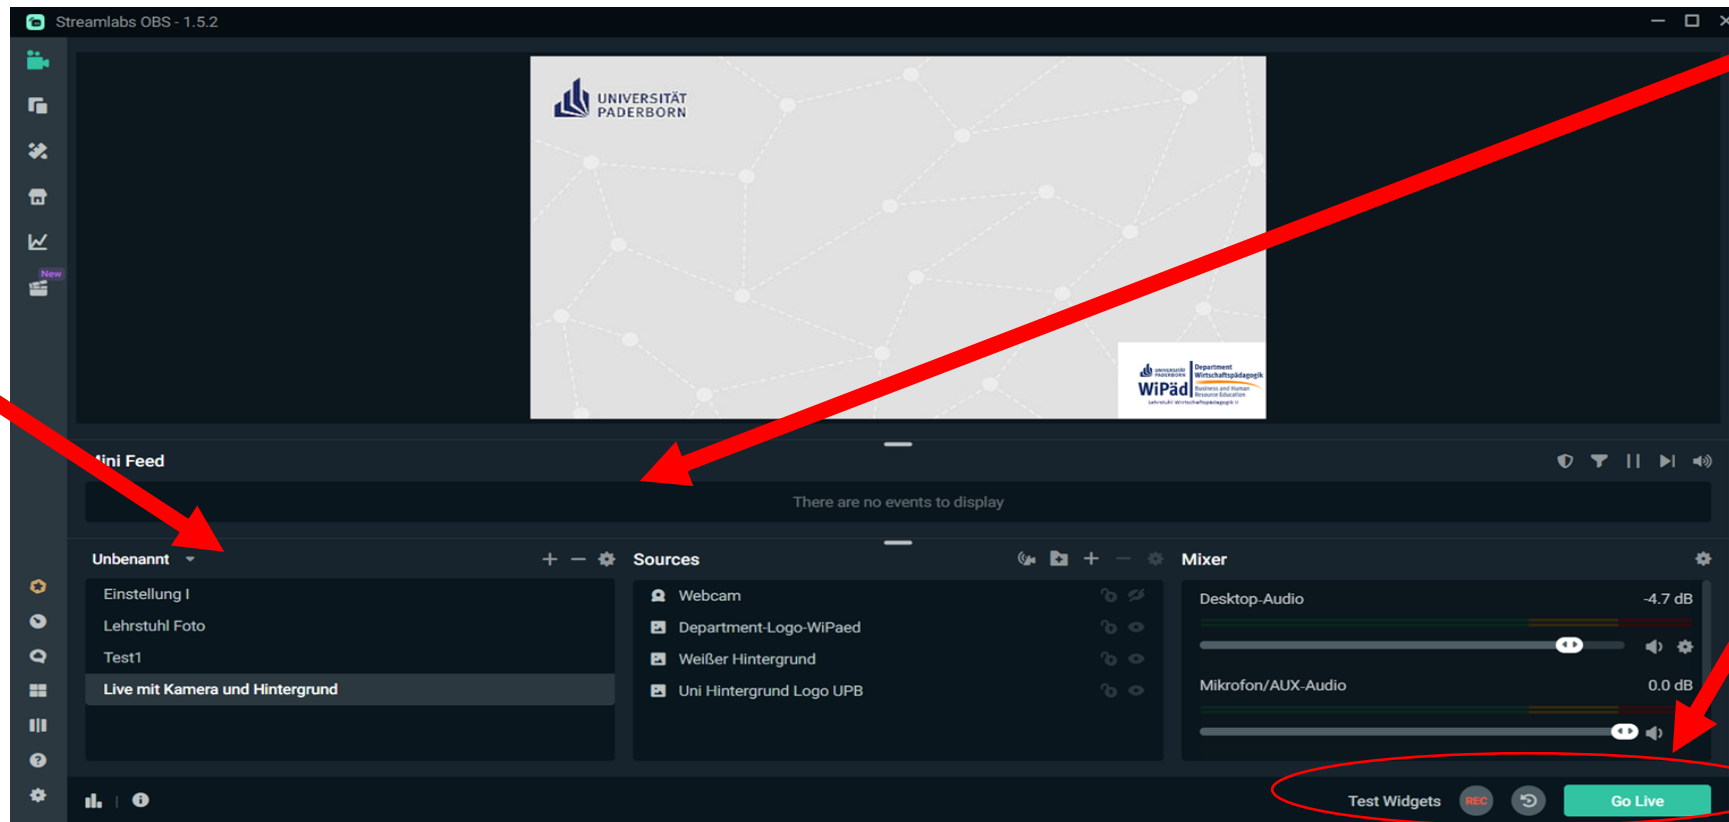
Streamlabs OBS - 1.5.2

New

UNIVERSITÄT PADERBORN

WiPäd Department Wirtschaftspädagogik Business and Human Resource Education

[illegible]ini Feed

There are no events to display

Unbenannt

Einstellung I
Lehrstuhl Foto
Test1
Live mit Kamera und Hintergrund

Sources

Webcam
Department-Logo-WiPaed
Weißer Hintergrund
Uni Hintergrund Logo UPB

Mixer

Desktop-Audio -4.7 dB

Mikrofon/AUX-Audio 0.0 dB

Test Widgets REC Go Live